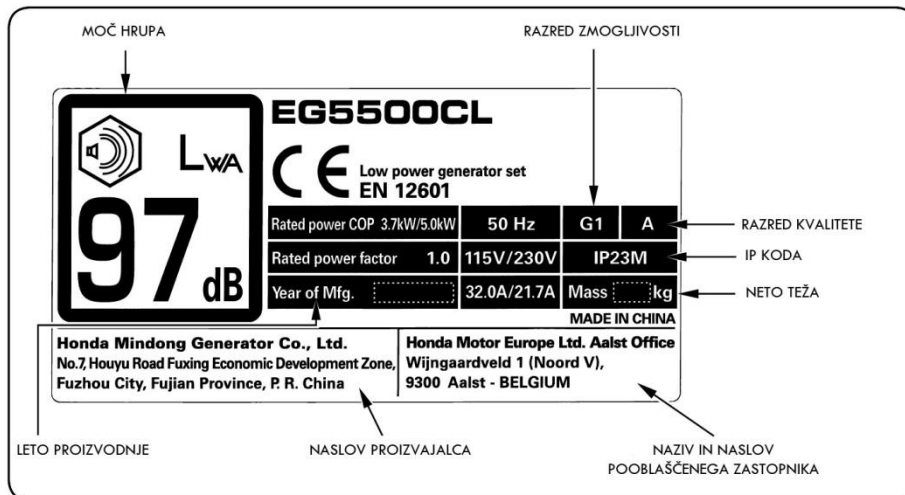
MOČ HRUPA

RAZRED ZMOGLJIVOSTI

$L_{WA}$

97 dB

EG5500CL

CE

Low power generator set
EN 12601

| Rated power COP 3.7kW/5.0kW | 50 Hz | G1 | A |
|---|---|---|---|
| Rated power factor 1.0 | 115V/230V | IP23M | |
| Year of Mfg. | 32.0A/21.7A | Mass kg | |

MADE IN CHINA

RAZRED KVALITETE

IP KODA

NETO TEŽA

Honda Mindong Generator Co., Ltd.
No.7, Houyu Road Fuxing Economic Development Zone, Fuzhou City, Fujian Province, P. R. China

Honda Motor Europe Ltd. Aalst Office
Wijngaardveld 1 (Noord V),
9300 Aalst - BELGIUM

LETO PROIZVODNJE

NASLOV PROIZVAJALCA

NAZIV IN NASLOV POOBLAŠČENEGA ZASTOPNIKA